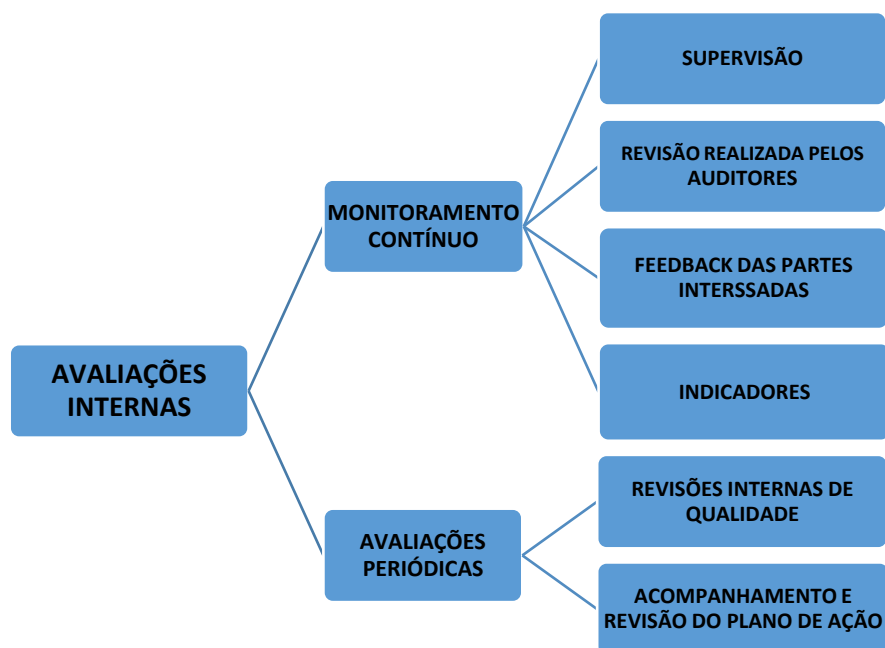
AVALIAÇÕES INTERNAS

MONITORAMENTO CONTÍNUO

SUPERVISÃO

REVISÃO REALIZADA PELOS AUDITORES

FEEDBACK DAS PARTES INTERSSADAS

INDICADORES

AVALIAÇÕES PERIÓDICAS

REVISÕES INTERNAS DE QUALIDADE

ACOMPANHAMENTO E REVISÃO DO PLANO DE AÇÃO